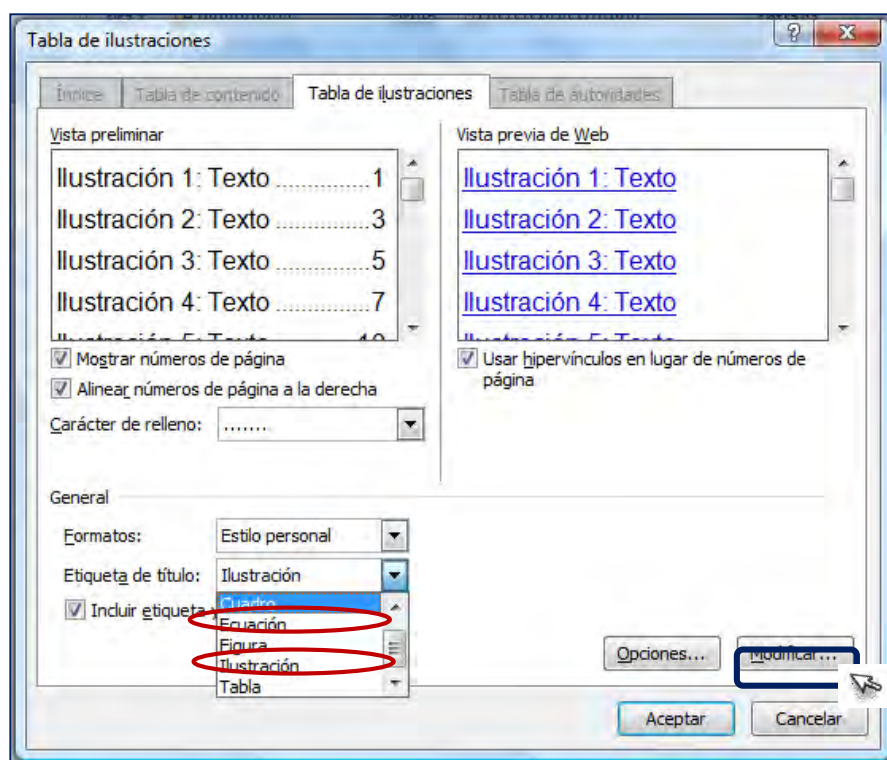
Tabla de ilustraciones

Índice | Tabla de contenido | Tabla de ilustraciones | Tabla de autoridades

Vista preliminar

Ilustración 1: Texto ..............1
Ilustración 2: Texto ..............3
Ilustración 3: Texto ..............5
Ilustración 4: Texto ..............7
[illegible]

Vista previa de Web

Ilustración 1: Texto
Ilustración 2: Texto
Ilustración 3: Texto
Ilustración 4: Texto
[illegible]

Mostrar números de página
Alinear números de página a la derecha
Carácter de relleno: ........

Usar hipervínculos en lugar de números de página

General

Formatos: Estilo personal
Etiqueta de título: Ilustración
Incluir etiqueta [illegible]

Cuadro
Ecuación
Figura
Ilustración
Tabla

Opciones...
Modificar...

Aceptar
Cancelar